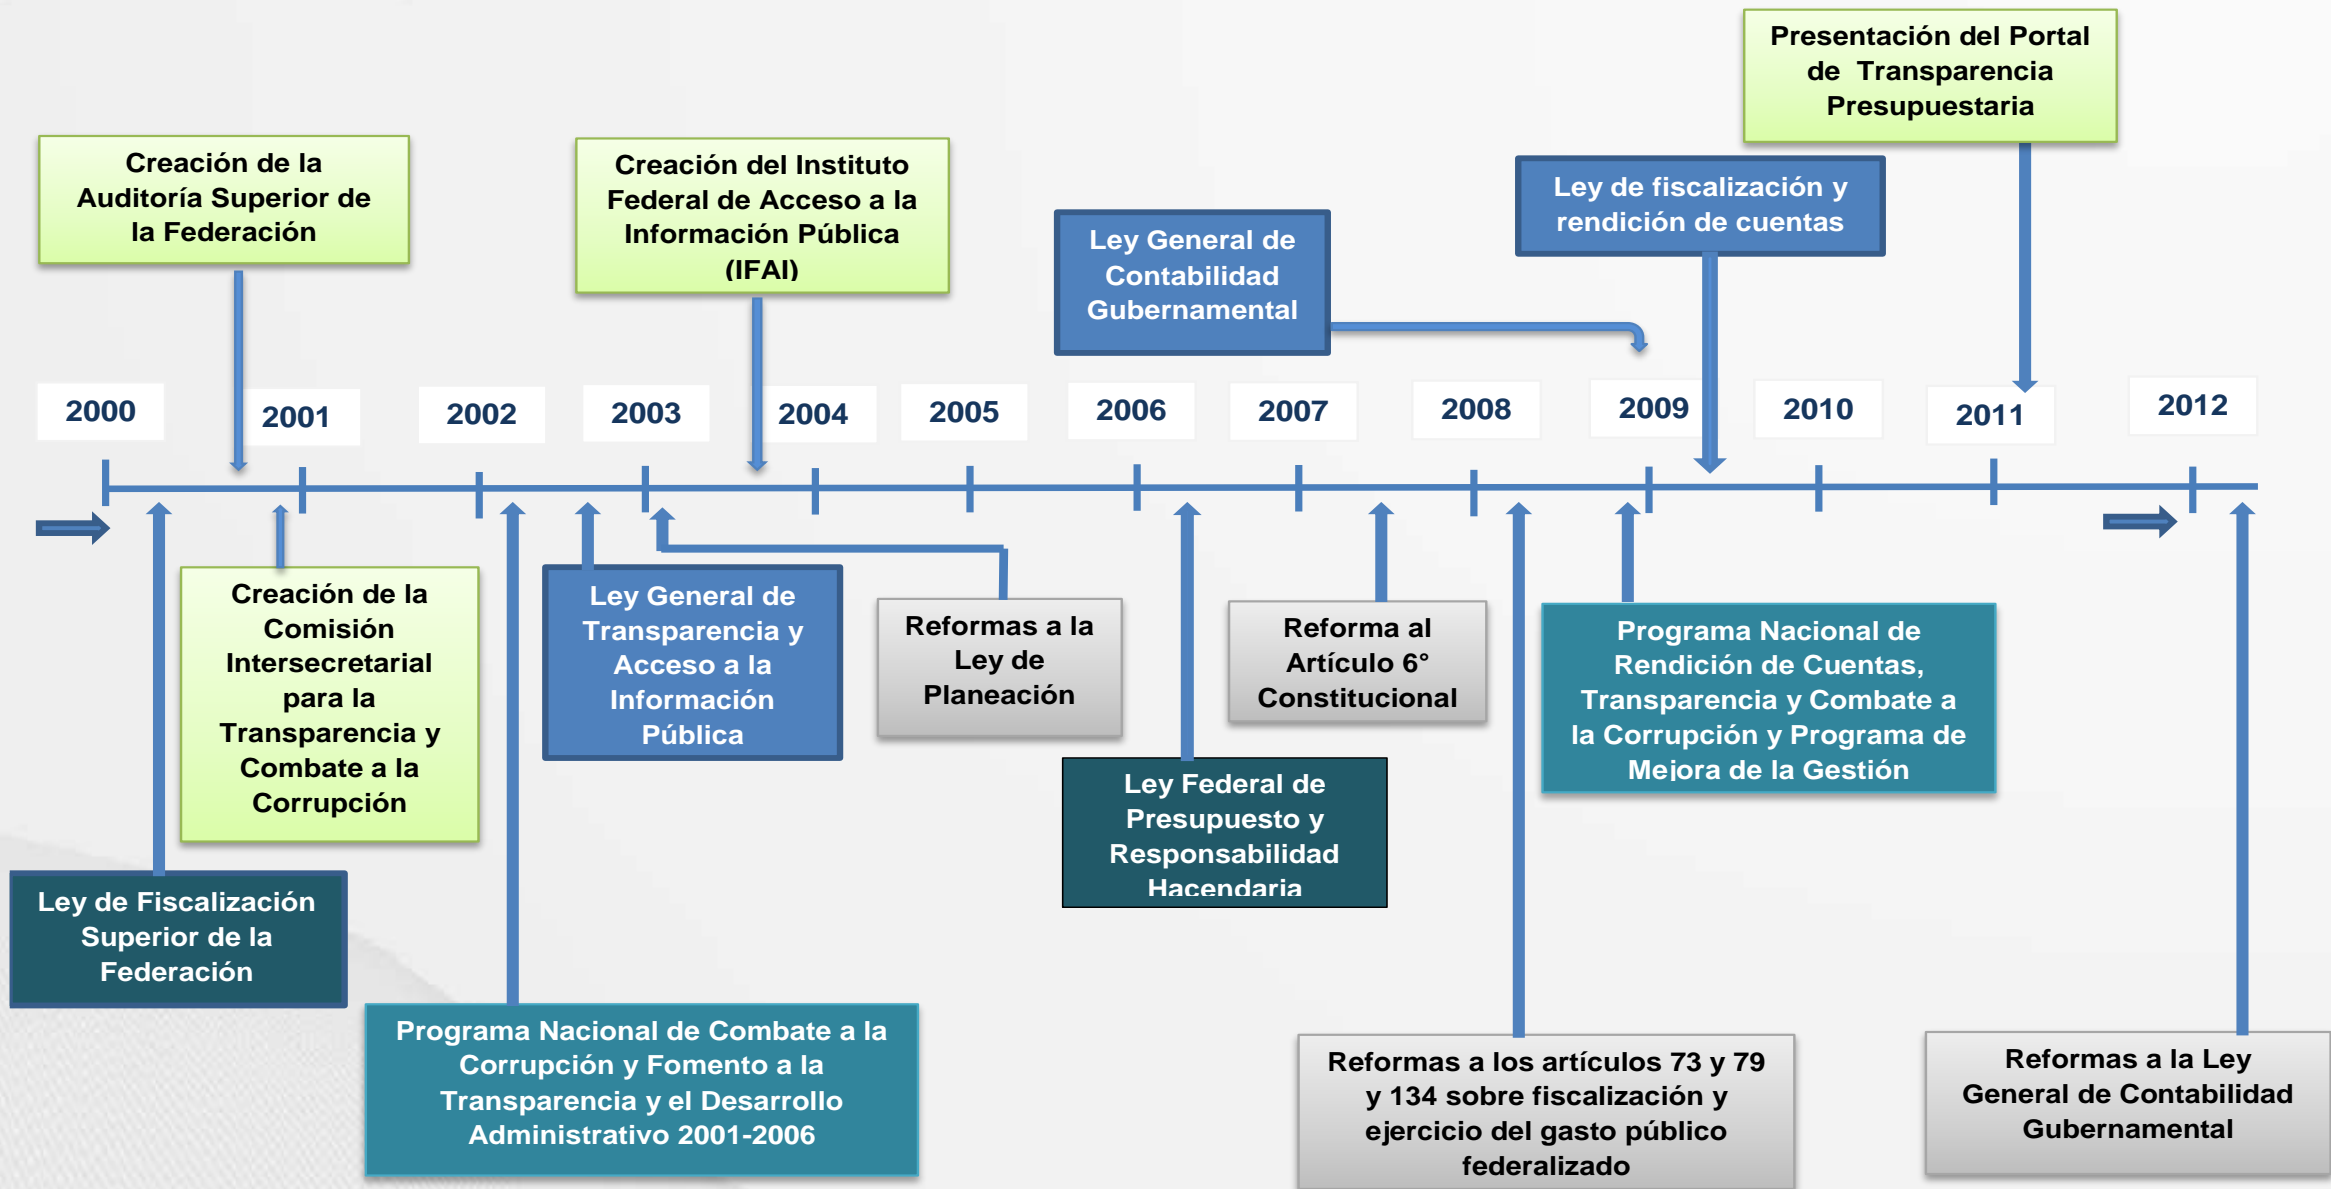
Presentación del Portal de Transparencia Presupuestaria

Creación de la Auditoría Superior de la Federación

Creación del Instituto Federal de Acceso a la Información Pública (IFAI)

Ley de fiscalización y rendición de cuentas

Ley General de Contabilidad Gubernamental

2000
2001
2002
2003
2004
2005
2006
2007
2008
2009
2010
2011
2012

Creación de la Comisión Intersecretarial para la Transparencia y Combate a la Corrupción

Ley General de Transparencia y Acceso a la Información Pública

Reformas a la Ley de Planeación

Reforma al Artículo 6° Constitucional

Programa Nacional de Rendición de Cuentas, Transparencia y Combate a la Corrupción y Programa de Mejora de la Gestión

Ley Federal de Presupuesto y Responsabilidad Hacendaria

Ley de Fiscalización Superior de la Federación

Programa Nacional de Combate a la Corrupción y Fomento a la Transparencia y el Desarrollo Administrativo 2001-2006

Reformas a los artículos 73 y 79 y 134 sobre fiscalización y ejercicio del gasto público federalizado

Reformas a la Ley General de Contabilidad Gubernamental